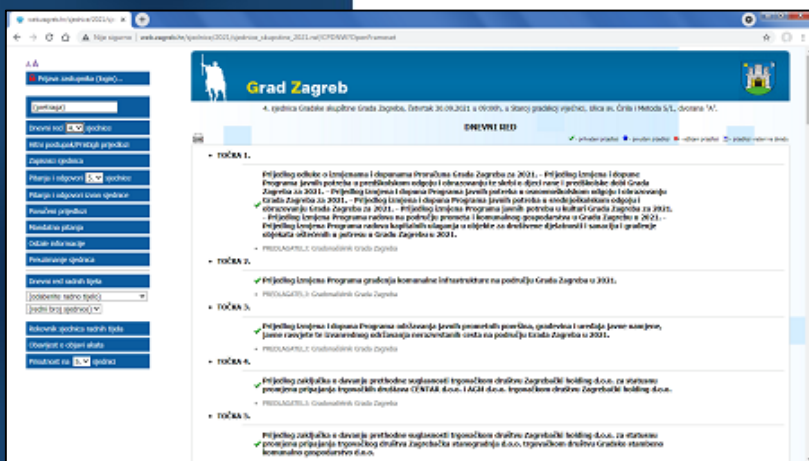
sabor.zagreb.hr/sjednica/2021/sjedn ×

Nije sigurno | web.zagreb.hr/sjednica/2021/sjednica_skupstine_2021.nsf/CPDNW?OpenFrameset

A A
Prijava zastupnika (login)...

(pretraga)
Dnevni red [4.] sjednice
Hitni postupak/Prijedlozi
Zapisnici sjednica
Pitanja i odgovori [5.] sjednice
Pitanja i odgovori svih sjednica
Povučeni prijedlozi
Mandatna pitanja
Ostale informacije
Pretraživanje sjednica
Dnevni red radnih tijela
(odaberite radno tijelo)
(redni broj sjednice)
Rokovnik sjednica radnih tijela
Obavijesti o objavi akata
Prisutnost na [5.] sjednici

Grad Zagreb

4. sjednica Gradske skupštine Grada Zagreba, četvrtak 30.09.2021. u 09:00h, u Staroj gradskoj vijećnici, ulica sv. Ćirila i Metoda 5/1, dvorana 'A'.

DNEVNI RED

✔ - prihvaćen prijedlog ● - povučen prijedlog ■ - odbijen prijedlog ☐ - prijedlog vraćen na doradu

TOČKA 1.

Prijedlog odluke o izmjenama i dopunama Proračuna Grada Zagreba za 2021. - Prijedlog izmjene i dopune Programa javnih potreba u predškolskom odgoju i obrazovanju te skrbi o djeci rane i predškolske dobi Grada Zagreba za 2021. - Prijedlog izmjena i dopuna Programa javnih potreba u osnovnoškolskom odgoju i obrazovanju Grada Zagreba za 2021. - Prijedlog izmjena i dopuna Programa javnih potreba u srednjoškolskom odgoju i obrazovanju Grada Zagreba za 2021. - Prijedlog izmjena i dopuna Programa javnih potreba u kulturi Grada Zagreba za 2021. - Prijedlog izmjene Programa radova na području prometa i komunalnog gospodarstva u Gradu Zagrebu u 2021. - Prijedlog izmjene Programa radova kapitalnih ulaganja u objekte za društvene djelatnosti i sanaciju i gradnje objekata oštećenih u potresu u Gradu Zagrebu u 2021.

PREDLAGATELJ: Gradonačelnik Grada Zagreba

TOČKA 2.

Prijedlog izmjena Programa građenja komunalne infrastrukture na području Grada Zagreba u 2021.

PREDLAGATELJ: Gradonačelnik Grada Zagreba

TOČKA 3.

Prijedlog izmjena i dopuna Programa održavanja javnih prometnih površina, građevina i uređaja javne namjene, javne rasvjete te izvanrednog održavanja nerazvrstanih cesta na području Grada Zagreba u 2021.

PREDLAGATELJ: Gradonačelnik Grada Zagreba

TOČKA 4.

Prijedlog zaključka o davanju prethodne suglasnosti trgovačkom društvu Zagrebački holding d.o.o. za statusno promjenu pripajanja trgovačkih društava CENTAR d.o.o. i AGM d.o.o. trgovačkom društvu Zagrebački holding d.o.o.

PREDLAGATELJ: Gradonačelnik Grada Zagreba

TOČKA 5.

Prijedlog zaključka o davanju prethodne suglasnosti trgovačkom društvu Zagrebački holding d.o.o. za statusno promjenu pripajanja trgovačkog društva Zagrebačka stanogradnja d.o.o. trgovačkom društvu Gradsko stambeno komunalno gospodarstvo d.o.o.